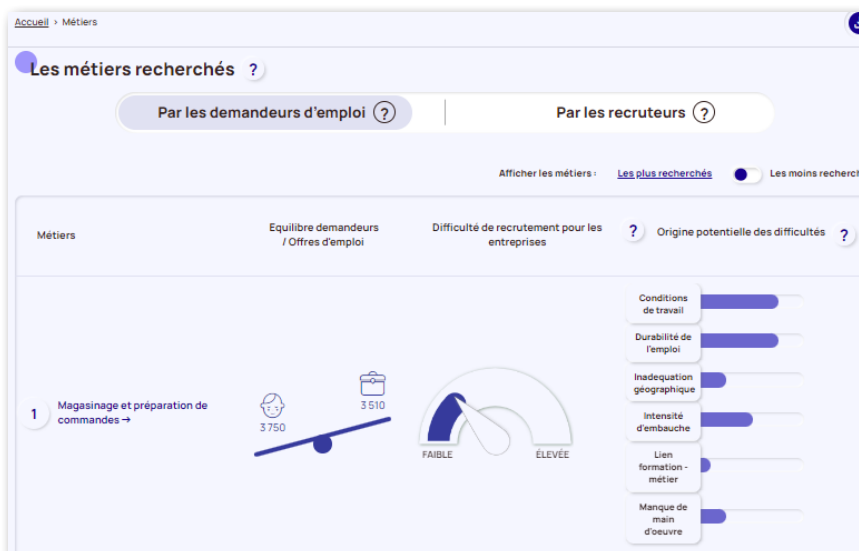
Accueil > Métiers

Les métiers recherchés ?

Par les demandeurs d'emploi ?

Par les recruteurs ?

Afficher les métiers : Les plus recherchés Les moins recherch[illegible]

| Métiers | Equilibre demandeurs / Offres d'emploi | Difficulté de recrutement pour les entreprises ? | Origine potentielle des difficultés ? |
|---|---|---|---|
| 1 Magasinage et préparation de commandes → | 3 750 3 510 | FAIBLE ÉLEVÉE | Conditions de travail; Durabilité de l'emploi; Inadequation géographique; Intensité d'embauche; Lien formation - métier; Manque de main d'oeuvre |